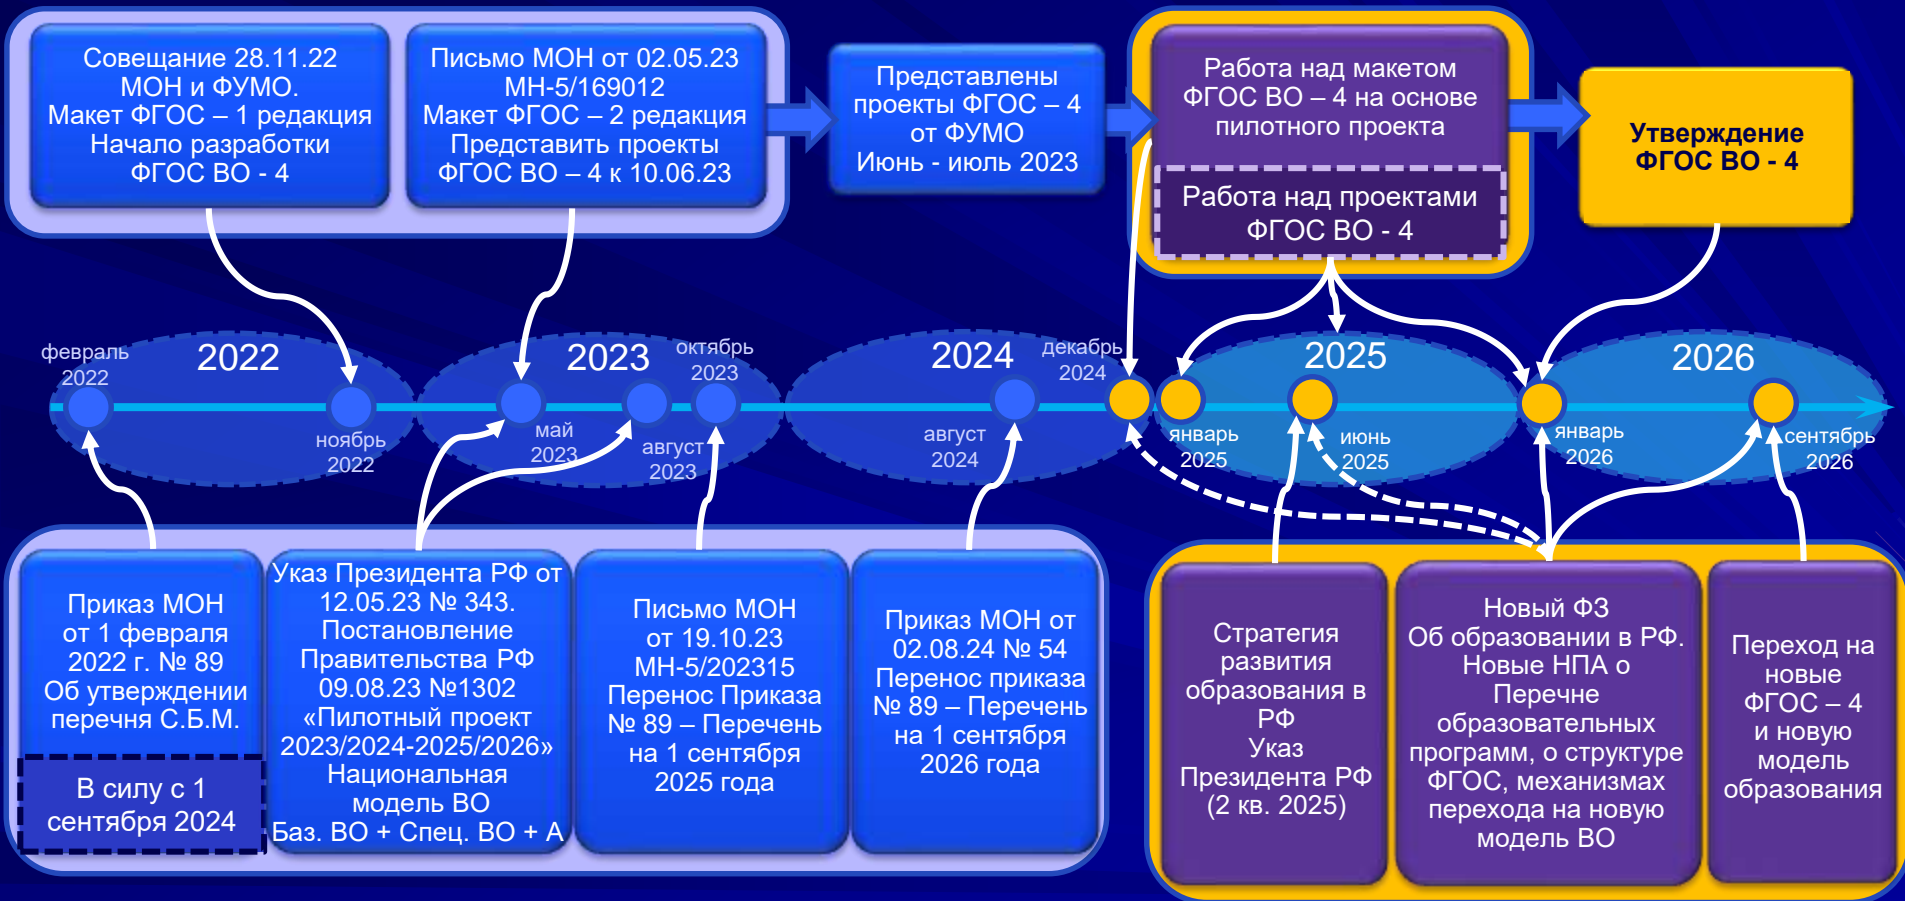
Совещание 28.11.22 МОН и ФУМО. Макет ФГОС – 1 редакция Начало разработки ФГОС ВО - 4

Письмо МОН от 02.05.23 МН-5/169012 Макет ФГОС – 2 редакция Представить проекты ФГОС ВО – 4 к 10.06.23

Представлены проекты ФГОС – 4 от ФУМО Июнь - июль 2023

Работа над макетом ФГОС ВО – 4 на основе пилотного проекта

Работа над проектами ФГОС ВО - 4

Утверждение ФГОС ВО - 4

февраль 2022

2022

ноябрь 2022

2023

май 2023

август 2023

октябрь 2023

2024

август 2024

декабрь 2024

2025

январь 2025

июнь 2025

2026

январь 2026

сентябрь 2026

Приказ МОН от 1 февраля 2022 г. № 89 Об утверждении перечня С.Б.М.

В силу с 1 сентября 2024

Указ Президента РФ от 12.05.23 № 343. Постановление Правительства РФ 09.08.23 №1302 «Пилотный проект 2023/2024-2025/2026» Национальная модель ВО Баз. ВО + Спец. ВО + А

Письмо МОН от 19.10.23 МН-5/202315 Перенос Приказа № 89 – Перечень на 1 сентября 2025 года

Приказ МОН от 02.08.24 № 54 Перенос приказа № 89 – Перечень на 1 сентября 2026 года

Стратегия развития образования в РФ Указ Президента РФ (2 кв. 2025)

Новый ФЗ Об образовании в РФ. Новые НПА о Перечне образовательных программ, о структуре ФГОС, механизмах перехода на новую модель ВО

Переход на новые ФГОС – 4 и новую модель образования